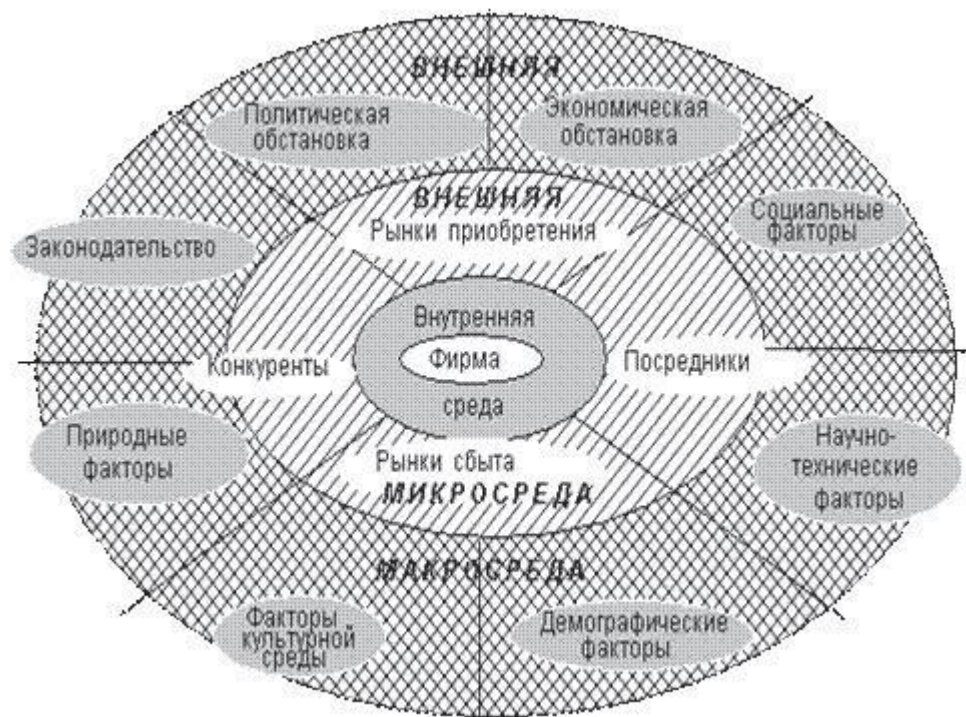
ВНЕШНЯЯ

Политическая обстановка

Экономическая обстановка

ВНЕШНЯЯ

Социальные факторы

Законодательство

Рынки приобретения

Внутренняя

Конкуренты

Фирма

Посредники

среда

Природные факторы

Научно-технические факторы

Рынки сбыта

МИКРОСРЕДА

МАКРОСРЕДА

Факторы культурной среды

Демографические факторы